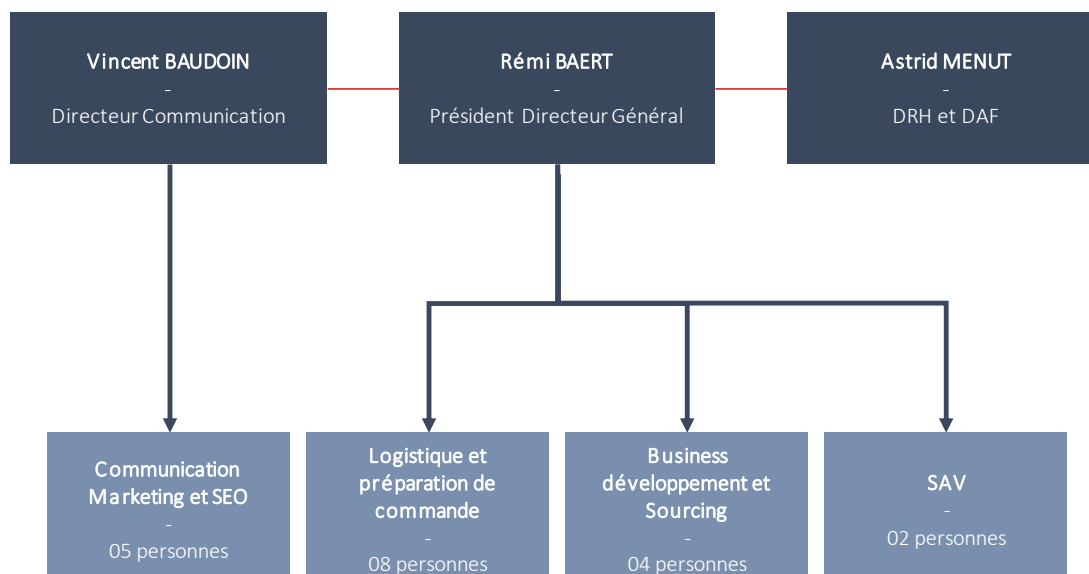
Vincent BAUDOIN
-
Directeur Communication

Rémi BAERT
-
Président Directeur Général

Astrid MENUT
-
DRH et DAF

Communication Marketing et SEO
-
05 personnes

Logistique et préparation de commande
-
08 personnes

Business développement et Sourcing
-
04 personnes

SAV
-
02 personnes